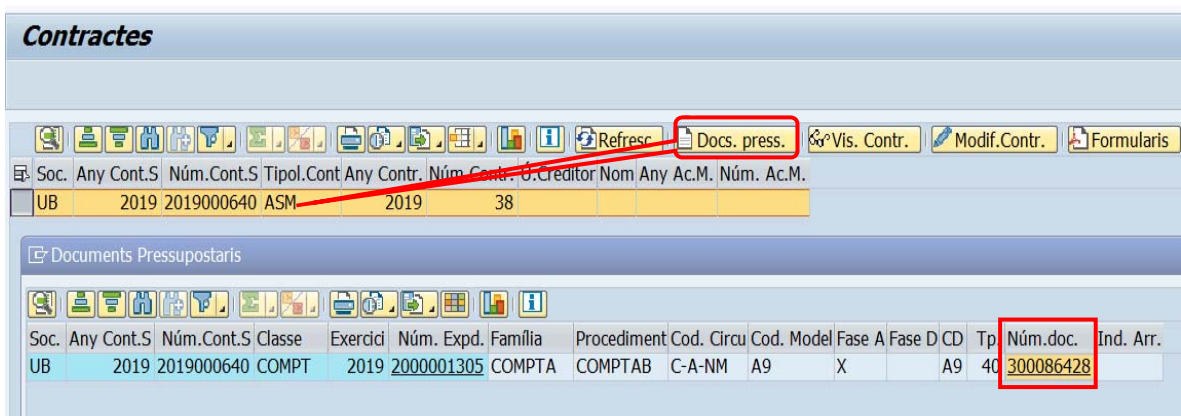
Contractes

Refresc | Docs. press. | Vis. Contr. | Modif.Contr. | Formularis

| Soc. | Any Cont.S | Núm.Cont.S | Tipol.Cont | Any Contr. | Núm.Contr. | U.Creditor | Nom | Any Ac.M. | Núm. Ac.M. |
|---|---|---|---|---|---|---|---|---|---|
| UB | 2019 | 2019000640 | ASM | 2019 | 38 | | | | |

Documents Pressupostaris

| Soc. | Any Cont.S | Núm.Cont.S | Classe | Exercici | Núm. Expd. | Família | Procediment | Cod. Circu | Cod. Model | Fase A | Fase D | CD | Tp. | Núm.doc. | Ind. Arr. |
|---|---|---|---|---|---|---|---|---|---|---|---|---|---|---|---|
| UB | 2019 | 2019000640 | COMPT | 2019 | 2000001305 | COMPTA | COMPTAB | C-A-NM | A9 | X | | A9 | 40 | 300086428 | |